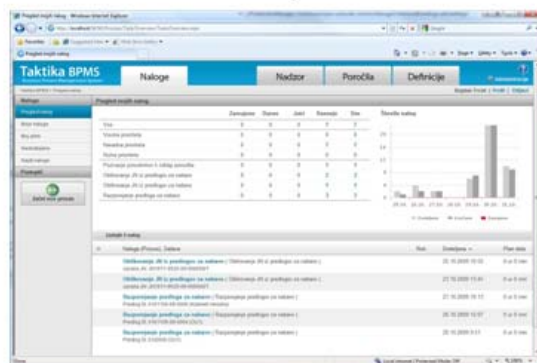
Pregled mojih nalog - Windows Internet Explorer

Taktika BPMS

Naloge

Nadzor

Poročila

Definicije

Pregled mojih nalog

Moje naloge

Pregled mojih nalog

Nov proces

Nadomeščanja

Iskalni nalog

Procesi

Začni nov proces

Število nalog

| | Zamujene | Danes | Jutri | Kasneje | Vse |
|---|---|---|---|---|---|
| Vse | | | | | |
| Vsa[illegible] procesa | | | | | |
| Na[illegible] procesa | | | | | |
| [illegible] procesa | | | | | |
| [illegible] procesov s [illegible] | | | | | |
| Odobravanje JN iz predloga za nabavo | | | | | |
| Odobravanje JN iz predloga za nabavo | | | | | |
| Razporejanje predloga za nabavo | | | | | |

Zadnjih 5 nalog

| | Naloga (Proces), Zadeve | Rok | Dodeljeno | Plan dela |
|---|---|---|---|---|
| | Odobravanje JN iz predloga za nabavo (Odobravanje JN iz predloga za nabavo) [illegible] | | 22.10.2009 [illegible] | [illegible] |
| | Odobravanje JN iz predloga za nabavo (Odobravanje JN iz predloga za nabavo) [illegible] | | 22.10.2009 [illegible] | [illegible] |
| | Razporejanje predloga za nabavo (Razporejanje predloga za nabavo) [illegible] | | 22.10.2009 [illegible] | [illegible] |
| | Razporejanje predloga za nabavo (Razporejanje predloga za nabavo) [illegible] | | 20.10.2009 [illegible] | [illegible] |
| | Razporejanje predloga za nabavo (Razporejanje predloga za nabavo) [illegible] | | 20.10.2009 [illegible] | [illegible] |